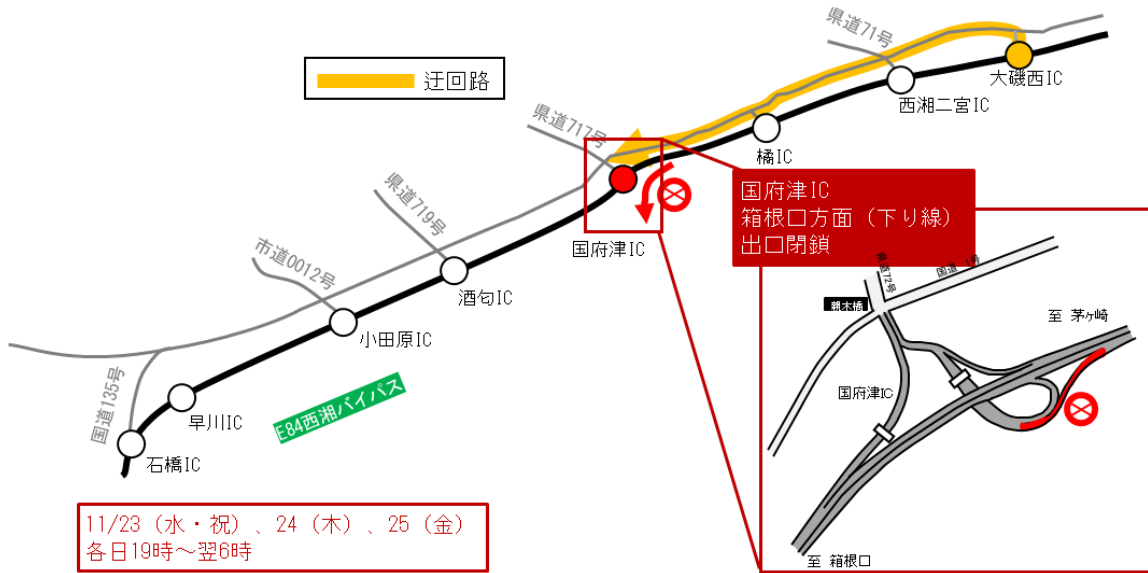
迂回路

県道71号

大磯西IC

西湘二宮IC

県道717号

橘IC

県道719号

国府津IC
箱根口方面（下り線）
出口閉鎖

国府津IC

市道0012号

酒匂IC

小田原IC

国道135号

早川IC

E84西湘バイパス

石橋IC

県道72号

国道1号

親木橋

至 茅ヶ崎

国府津IC

至 箱根口

11/23（水・祝）、24（木）、25（金）
各日19時～翌6時